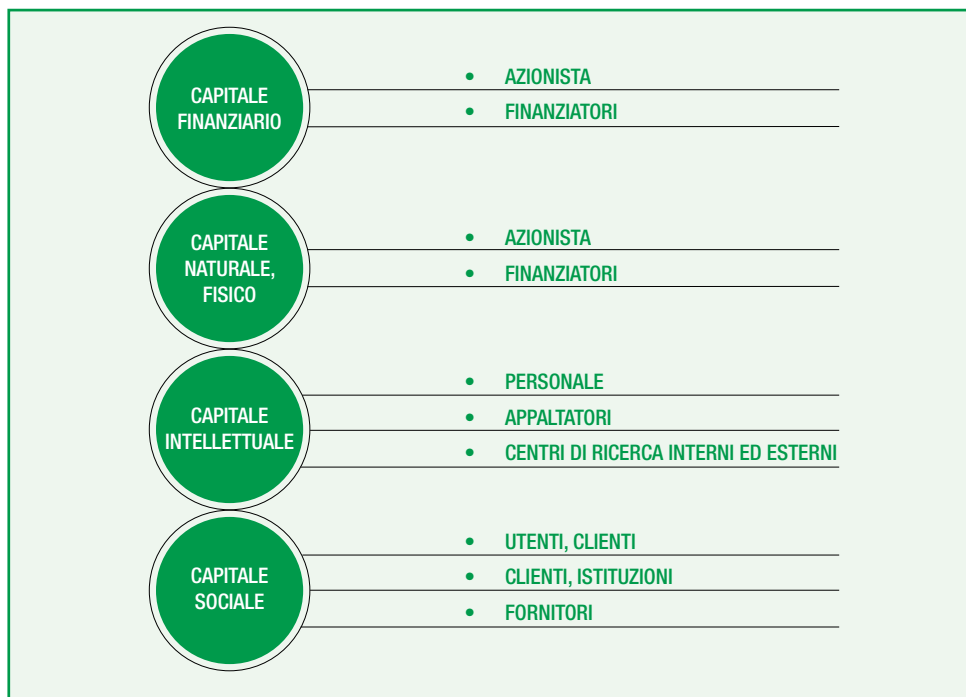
CAPITALE FINANZIARIO

- AZIONISTA
- FINANZIATORI

CAPITALE NATURALE, FISICO

- AZIONISTA
- FINANZIATORI

CAPITALE INTELLETTUALE

- PERSONALE
- APPALTATORI
- CENTRI DI RICERCA INTERNI ED ESTERNI

CAPITALE SOCIALE

- UTENTI, CLIENTI
- CLIENTI, ISTITUZIONI
- FORNITORI